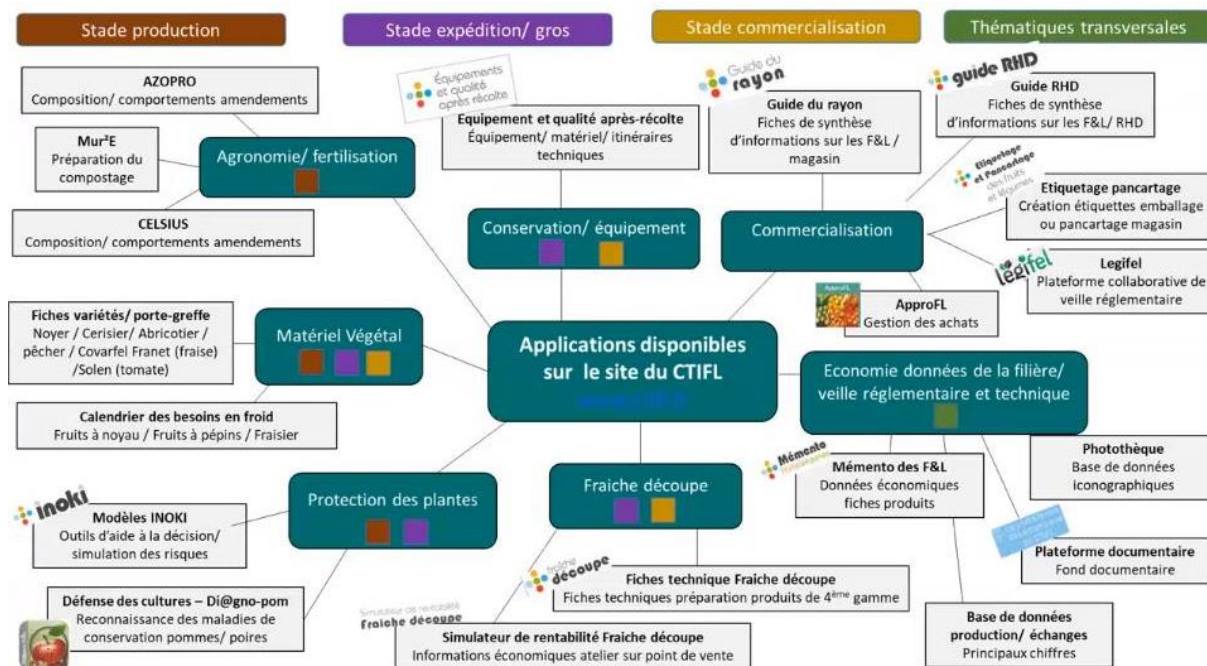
Stade production

Stade expédition/ gros

Stade commercialisation

Thématiques transversales

AZOPRO
Composition/ comportements amendements

Mur²E
Préparation du compostage

Agronomie/ fertilisation

CELSIUS
Composition/ comportements amendements

Équipements et qualité après récolte

Equipement et qualité après-récolte
Équipement/ matériel/ itinéraires techniques

Conservation/ équipement

Guide du rayon

Guide du rayon
Fiches de synthèse d'informations sur les F&L / magasin

Commercialisation

guide RHD

Guide RHD
Fiches de synthèse d'informations sur les F&L/ RHD

Etiquetage et Pancartage des fruits et légumes

Etiquetage pancartage
Création étiquettes emballage ou pancartage magasin

Legifel

Legifel
Plateforme collaborative de veille réglementaire

ApproFL

ApproFL
Gestion des achats

Fiches variétés/ porte-greffe
Noyer / Cerisier/ Abricotier / pêcher / Covarfel Franet (fraise) /Solen (tomate)

Matériel Végétal

Applications disponibles sur le site du CTIFL
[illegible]

Economie données de la filière/ veille réglementaire et technique

Calendrier des besoins en froid
Fruits à noyau / Fruits à pépins / Fraisier

inoki

Modèles INOKI
Outils d'aide à la décision/ simulation des risques

Protection des plantes

Fraiche découpe

Mémento

Mémento des F&L
Données économiques fiches produits

Photothèque
Base de données iconographiques

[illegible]

Plateforme documentaire
Fond documentaire

fraiche découpe

Fiches technique Fraiche découpe
Fiches techniques préparation produits de 4$^{ème}$ gamme

Défense des cultures – Di@gno-pom
Reconnaissance des maladies de conservation pommes/ poires

Simulateur de rentabilité Fraiche découpe

Simulateur de rentabilité Fraiche découpe
Informations économiques atelier sur point de vente

Base de données production/ échanges
Principaux chiffres